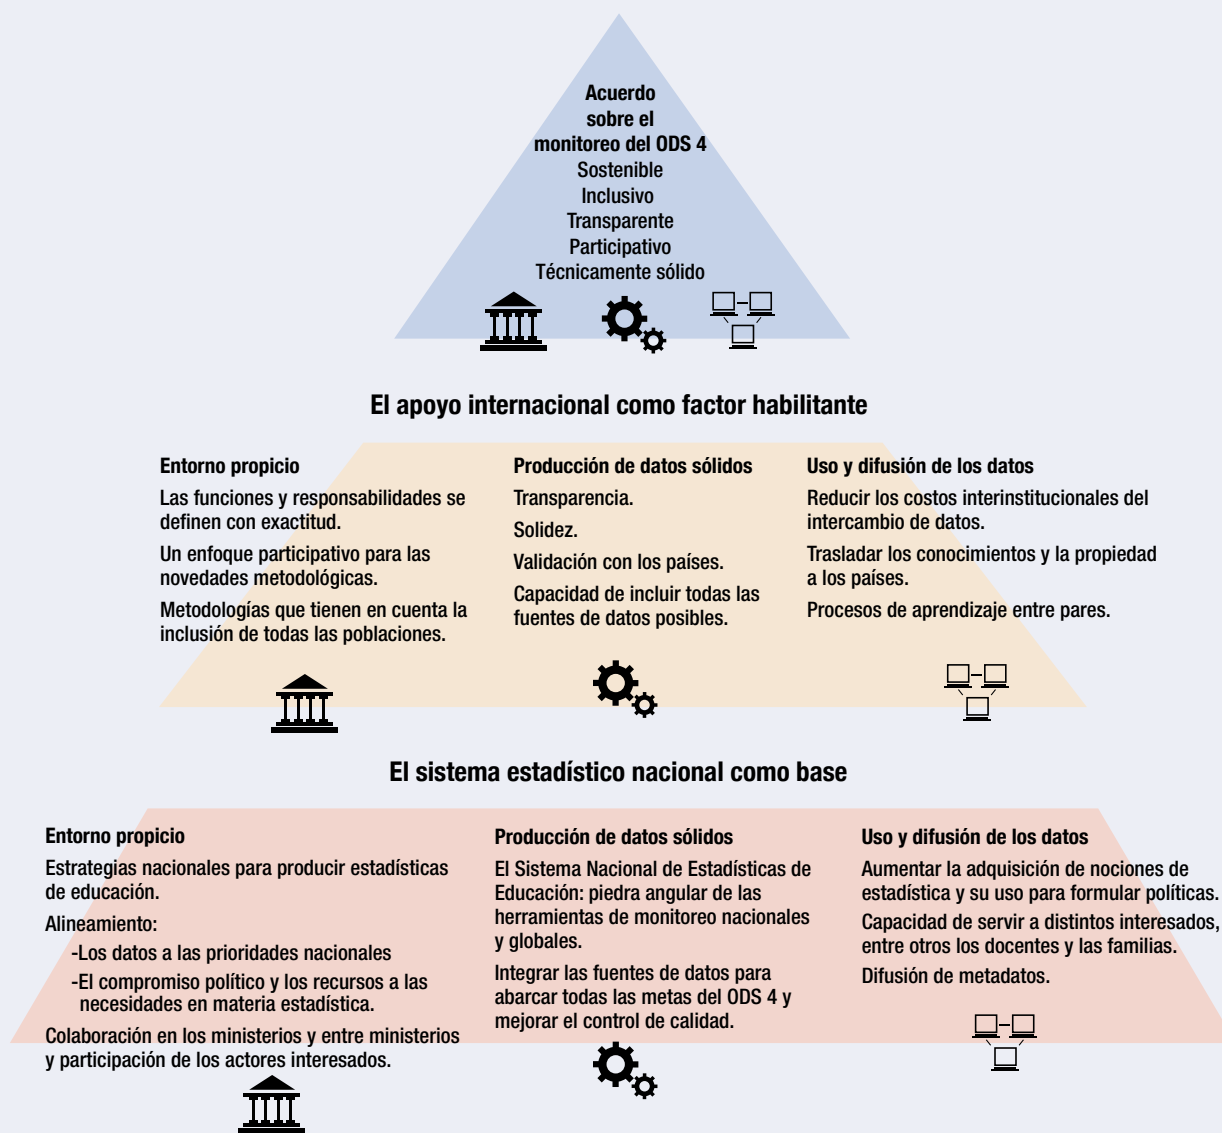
Acuerdo sobre el monitoreo del ODS 4

Sostenible
Inclusivo
Transparente
Participativo
Técnicamente sólido

El apoyo internacional como factor habilitante

Entorno propicio

Las funciones y responsabilidades se definen con exactitud.

Un enfoque participativo para las novedades metodológicas.

Metodologías que tienen en cuenta la inclusión de todas las poblaciones.

Producción de datos sólidos

Transparencia.

Solidez.

Validación con los países.

Capacidad de incluir todas las fuentes de datos posibles.

Uso y difusión de los datos

Reducir los costos interinstitucionales del intercambio de datos.

Trasladar los conocimientos y la propiedad a los países.

Procesos de aprendizaje entre pares.

El sistema estadístico nacional como base

Entorno propicio

Estrategias nacionales para producir estadísticas de educación.

Alineamiento:

-Los datos a las prioridades nacionales

-El compromiso político y los recursos a las necesidades en materia estadística.

Colaboración en los ministerios y entre ministerios y participación de los actores interesados.

Producción de datos sólidos

El Sistema Nacional de Estadísticas de Educación: piedra angular de las herramientas de monitoreo nacionales y globales.

Integrar las fuentes de datos para abarcar todas las metas del ODS 4 y mejorar el control de calidad.

Uso y difusión de los datos

Aumentar la adquisición de nociones de estadística y su uso para formular políticas.

Capacidad de servir a distintos interesados, entre otros los docentes y las familias.

Difusión de metadatos.